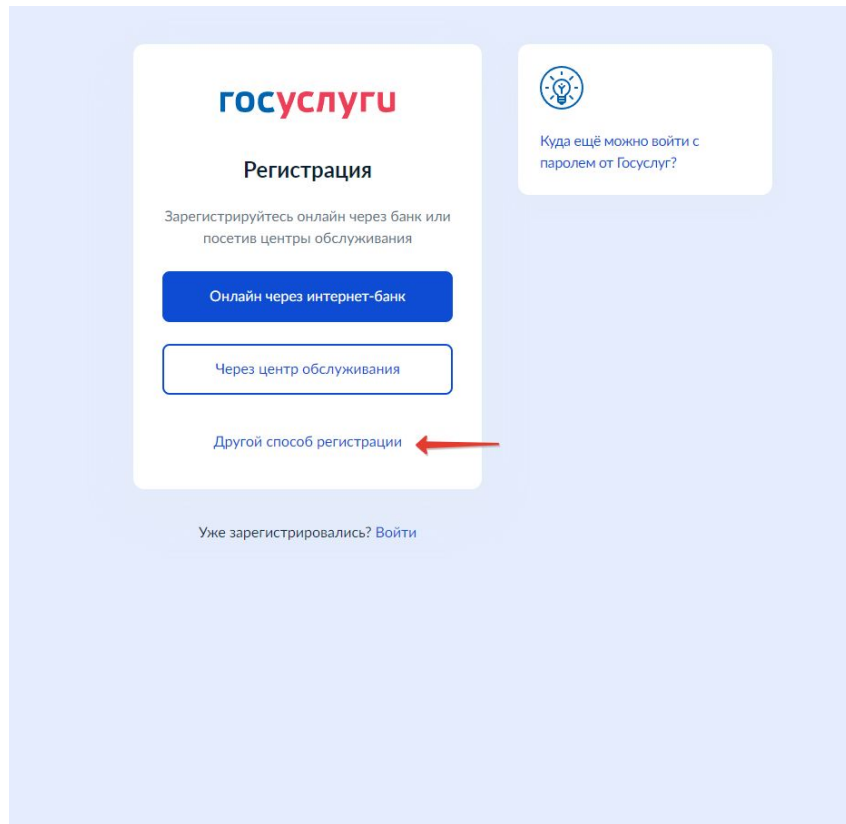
госуслуги

Регистрация

Зарегистрируйтесь онлайн через банк или посетив центры обслуживания

Онлайн через интернет-банк

Через центр обслуживания

Другой способ регистрации

Уже зарегистрировались? Войти

Куда ещё можно войти с паролем от Госуслуг?